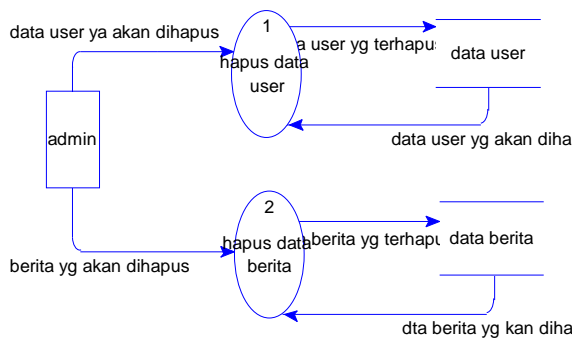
data user ya akan dihapus

1

hapus data user

a user yg terhapus

data user

data user yg akan diha

admin

2

hapus data berita

berita yg terhapu

data berita

berita yg akan dihapus

dta berita yg kan diha